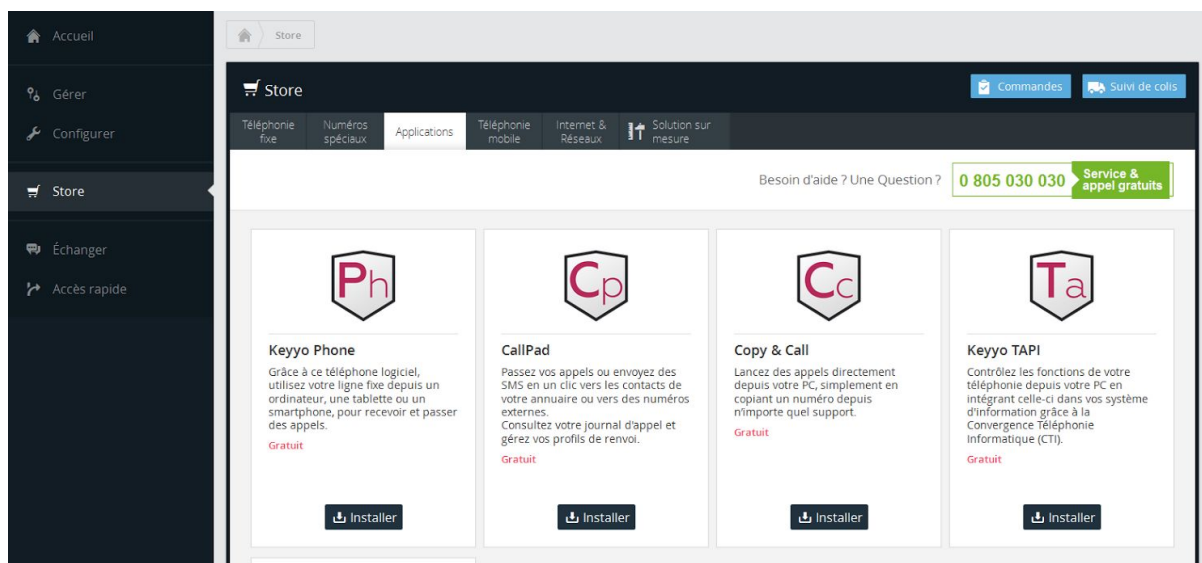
Accueil

Gérer

Configurer

Store

Échanger

Accès rapide

Store

Store

Commandes

Suivi de colis

Téléphonie fixe

Numéros spéciaux

Applications

Téléphonie mobile

Internet & Réseaux

Solution sur mesure

Besoin d'aide ? Une Question ?

0 805 030 030

Service & appel gratuits

Ph

Keyyo Phone

Grâce à ce téléphone logiciel, utilisez votre ligne fixe depuis un ordinateur, une tablette ou un smartphone, pour recevoir et passer des appels.

Gratuit

Installer

Cp

CallPad

Passez vos appels ou envoyez des SMS en un clic vers les contacts de votre annuaire ou vers des numéros externes.
Consultez votre journal d'appel et gérez vos profils de renvoi.

Gratuit

Installer

Cc

Copy & Call

Lancez des appels directement depuis votre PC, simplement en copiant un numéro depuis n'importe quel support.

Gratuit

Installer

Ta

Keyyo TAPI

Contrôlez les fonctions de votre téléphonie depuis votre PC en intégrant celle-ci dans vos système d'information grâce à la Convergence Téléphonie Informatique (CTI).

Gratuit

Installer